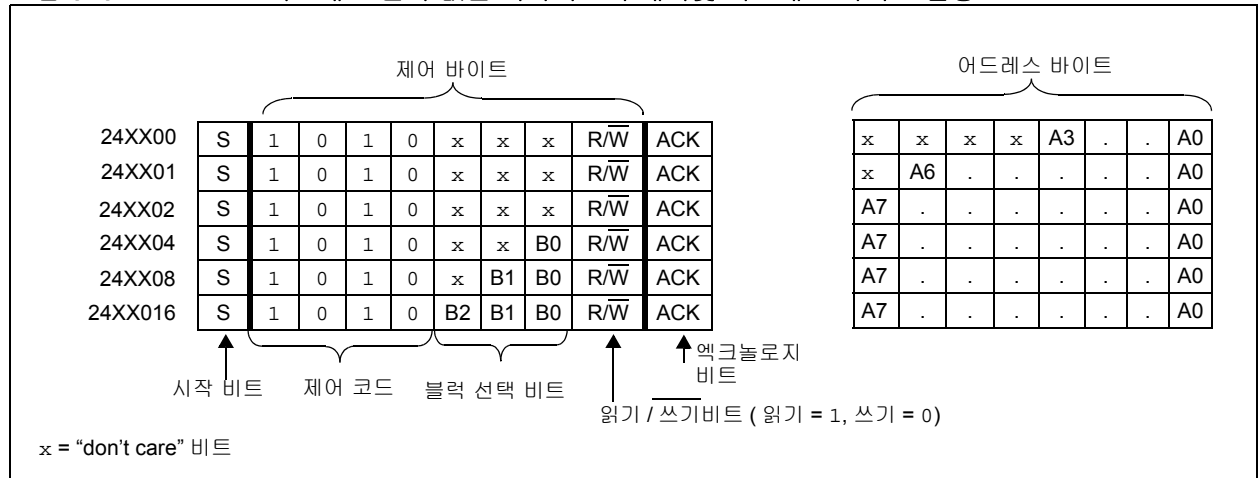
제어 바이트

어드레스 바이트

| | | | | | | | | | |
|---|---|---|---|---|---|---|---|---|---|
| 24XX00 | S | 1 | 0 | 1 | 0 | x | x | x | R/$\overline{W}$ | ACK |
| 24XX01 | S | 1 | 0 | 1 | 0 | x | x | x | R/$\overline{W}$ | ACK |
| 24XX02 | S | 1 | 0 | 1 | 0 | x | x | x | R/$\overline{W}$ | ACK |
| 24XX04 | S | 1 | 0 | 1 | 0 | x | x | B0 | R/$\overline{W}$ | ACK |
| 24XX08 | S | 1 | 0 | 1 | 0 | x | B1 | B0 | R/$\overline{W}$ | ACK |
| 24XX016 | S | 1 | 0 | 1 | 0 | B2 | B1 | B0 | R/$\overline{W}$ | ACK |

| | | | | | | | |
|---|---|---|---|---|---|---|---|
| x | x | x | x | A3 | . | . | A0 |
| x | A6 | . | . | . | . | . | A0 |
| A7 | . | . | . | . | . | . | A0 |
| A7 | . | . | . | . | . | . | A0 |
| A7 | . | . | . | . | . | . | A0 |
| A7 | . | . | . | . | . | . | A0 |

엑크놀로지 비트

시작 비트 제어 코드 블럭 선택 비트

읽기 / $\overline{\text{쓰기}}$비트 ( 읽기 = 1, 쓰기 = 0)

x = “don’t care” 비트